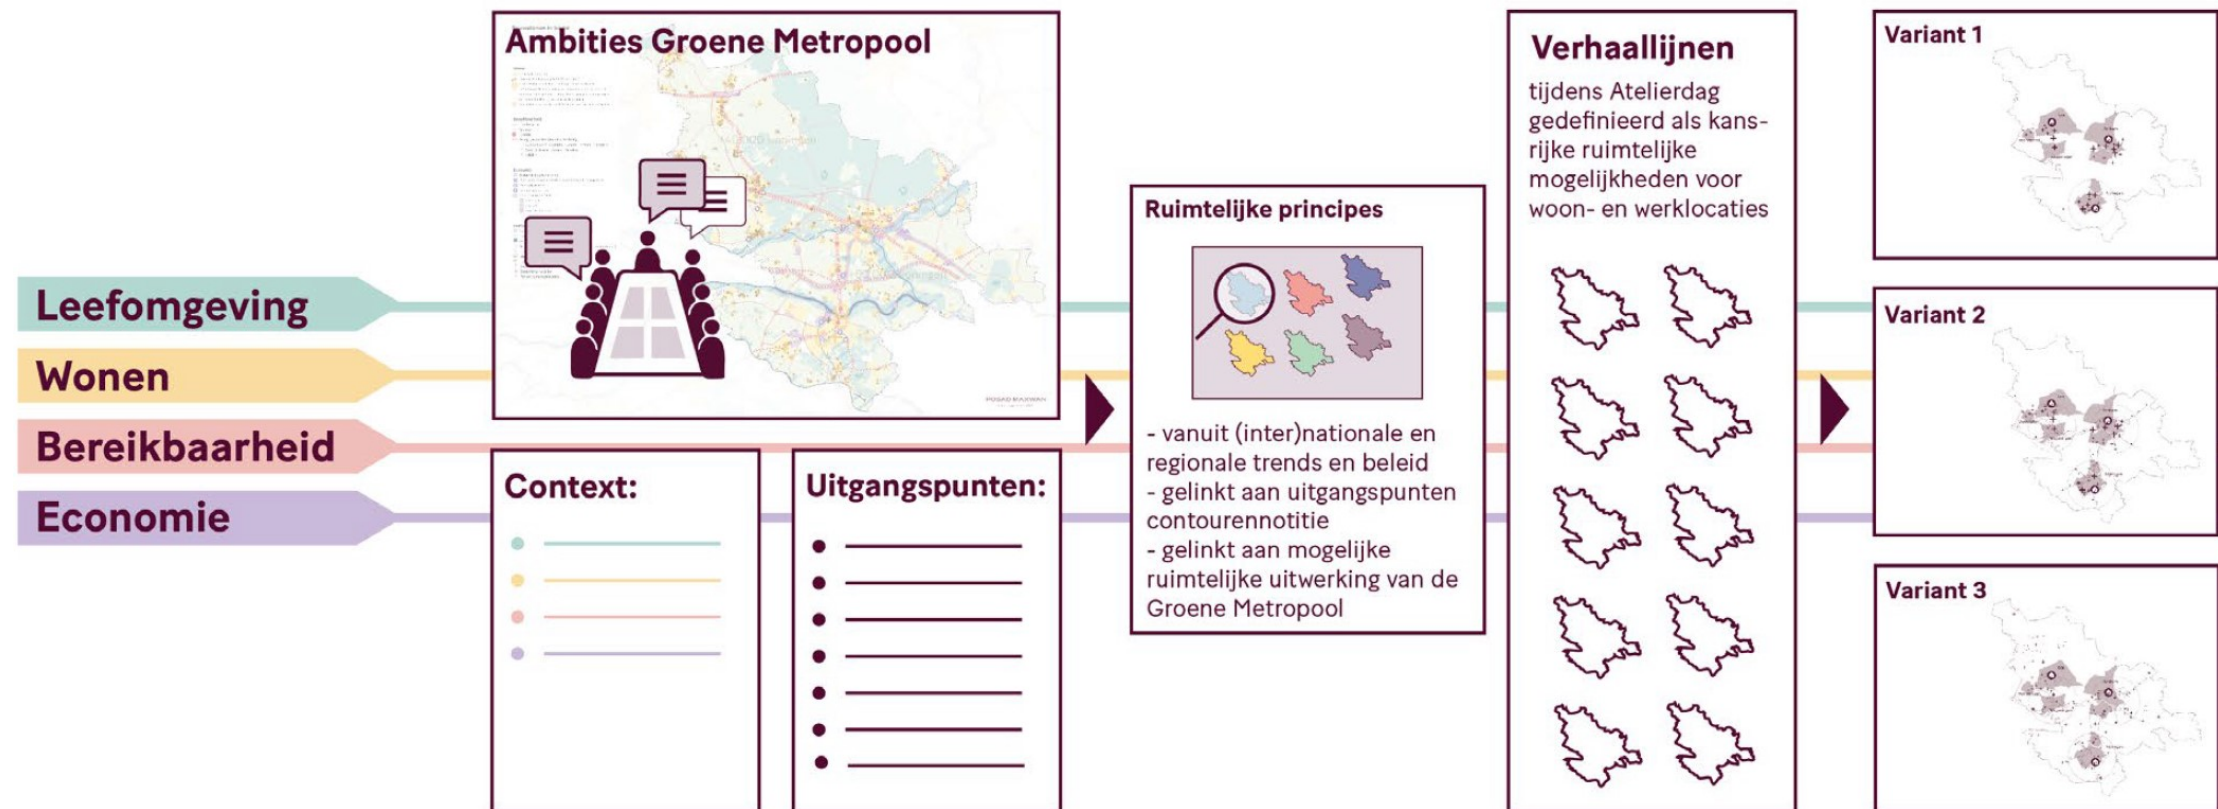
Leefomgeving

Wonen

Bereikbaarheid

Economie

Ambities Groene Metropool

Context:

Uitgangspunten:

Ruimtelijke principes

- vanuit (inter)nationale en regionale trends en beleid
- gelinkt aan uitgangspunten contourennotitie
- gelinkt aan mogelijke ruimtelijke uitwerking van de Groene Metropool

Verhaallijnen

tijdens Atelierdag gedefinieerd als kansrijke ruimtelijke mogelijkheden voor woon- en werklocaties

Variant 1

Variant 2

Variant 3